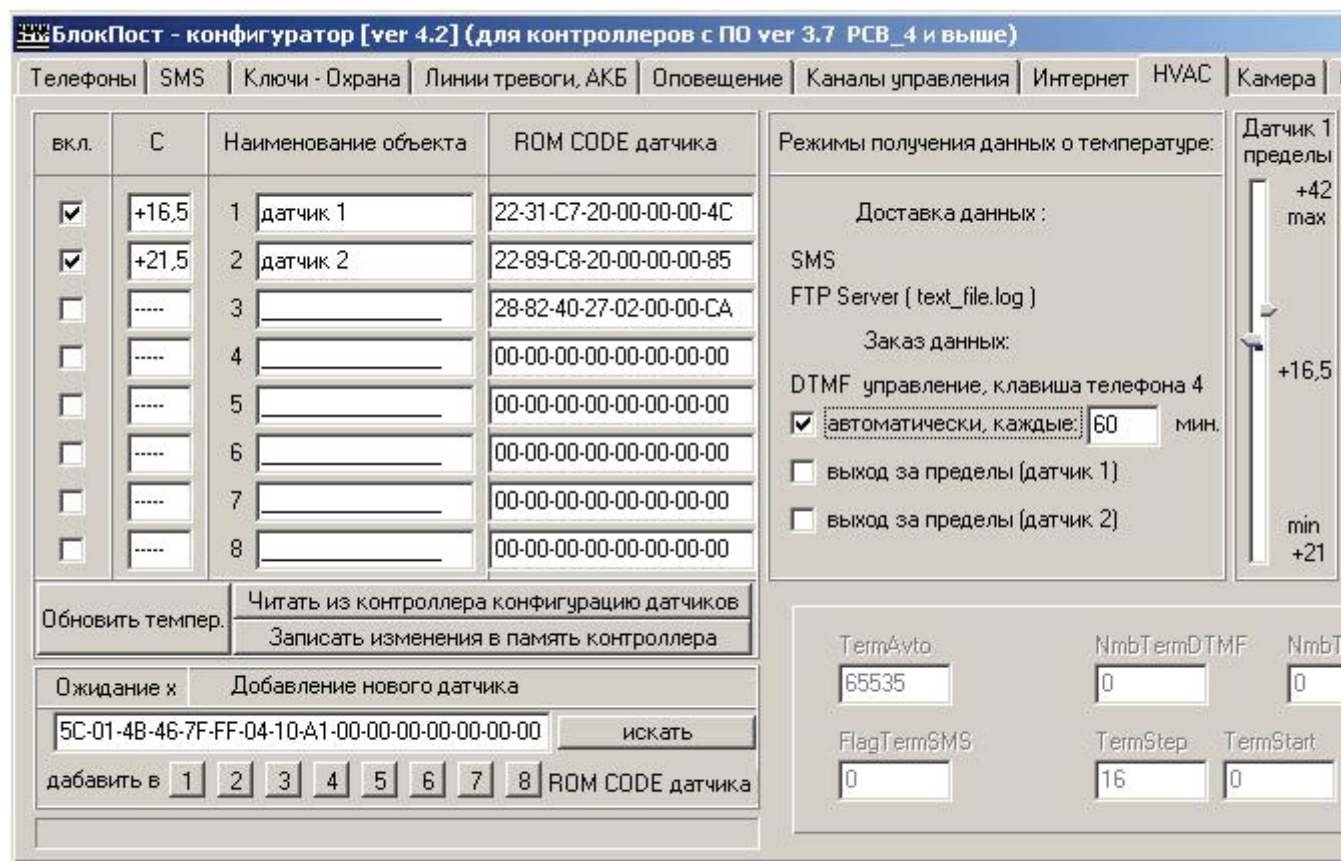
БлокПост - конфигуратор [ver 4.2] (для контроллеров с ПО ver 3.7 PCB_4 и выше)

Телефоны | SMS | Ключи - Охрана | Линии тревоги, АКБ | Оповещение | Каналы управления | Интернет | HVAC | Камера

| вкл. | C | Наименование объекта | ROM CODE датчика |
|---|---|---|---|
| ☑ | +16,5 | 1 датчик 1 | 22-31-C7-20-00-00-00-4C |
| ☑ | +21,5 | 2 датчик 2 | 22-89-C8-20-00-00-00-85 |
| ☐ | ----- | 3 ________ | 28-82-40-27-02-00-00-CA |
| ☐ | ----- | 4 ________ | 00-00-00-00-00-00-00-00 |
| ☐ | ----- | 5 ________ | 00-00-00-00-00-00-00-00 |
| ☐ | ----- | 6 ________ | 00-00-00-00-00-00-00-00 |
| ☐ | ----- | 7 ________ | 00-00-00-00-00-00-00-00 |
| ☐ | ----- | 8 ________ | 00-00-00-00-00-00-00-00 |

Обновить темпер.
Читать из контроллера конфигурацию датчиков
Записать изменения в память контроллера

Ожидание x
Добавление нового датчика
5C-01-4B-46-7F-FF-04-10-A1-00-00-00-00-00-00-00
искать
дабавить в 1 2 3 4 5 6 7 8 ROM CODE датчика

Режимы получения данных о температуре:

Доставка данных :
SMS
FTP Server ( text_file.log )
Заказ данных:
DTMF управление, клавиша телефона 4
☑ автоматически, каждые: 60 мин.
☐ выход за пределы (датчик 1)
☐ выход за пределы (датчик 2)

Датчик 1 пределы
+42 max
+16,5
min +21

TermAvto
65535
NmbTermDTMF
0
NmbT
0
FlagTermSMS
0
TermStep
16
TermStart
0